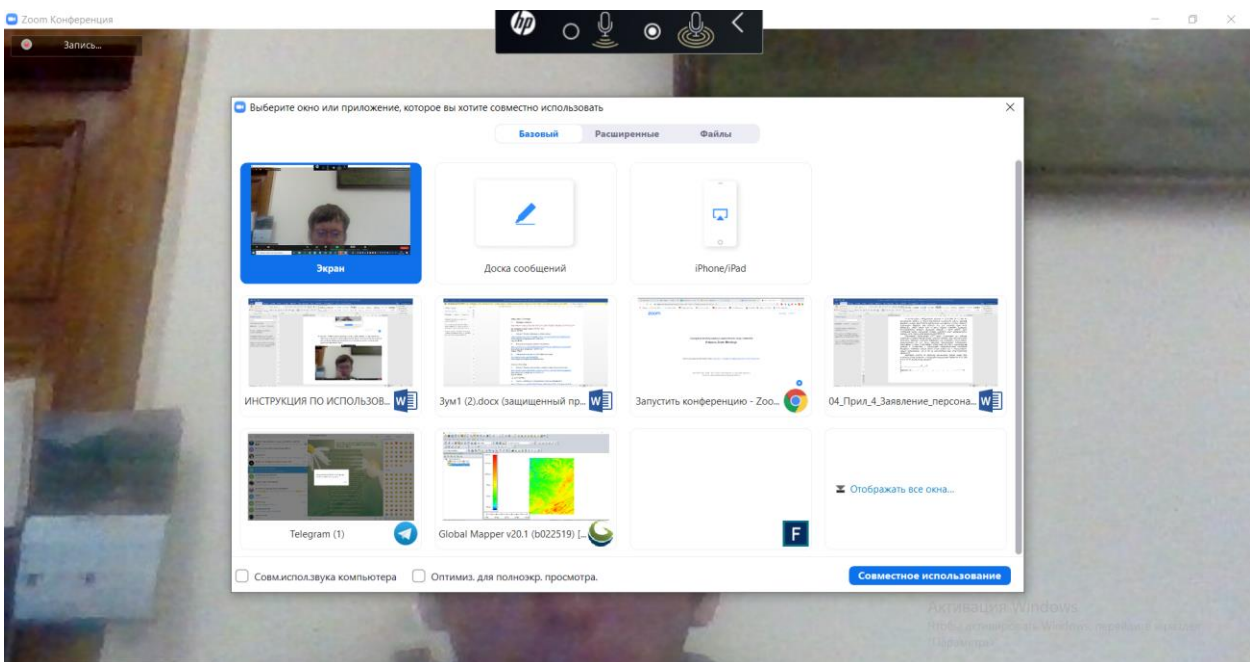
Zoom Конференция

Запись...

Выберите окно или приложение, которое вы хотите совместно использовать

Базовый Расширенные Файлы

Экран

Доска сообщений

iPhone/iPad

ИНСТРУКЦИЯ ПО ИСПОЛЬЗОВ...

Зум1 (2).docx (защищенный пр...

Запустить конференцию - Zoo...

04_Прил_4_Заявление_персона...

Telegram (1)

Global Mapper v20.1 (b022519) [...

F

Отображать все окна...

Совм.испол.звука компьютера

Оптимиз. для полноэкр. просмотра.

Совместное использование

Активация Windows

Чтобы активировать Windows, перейдите в раздел "Параметры".